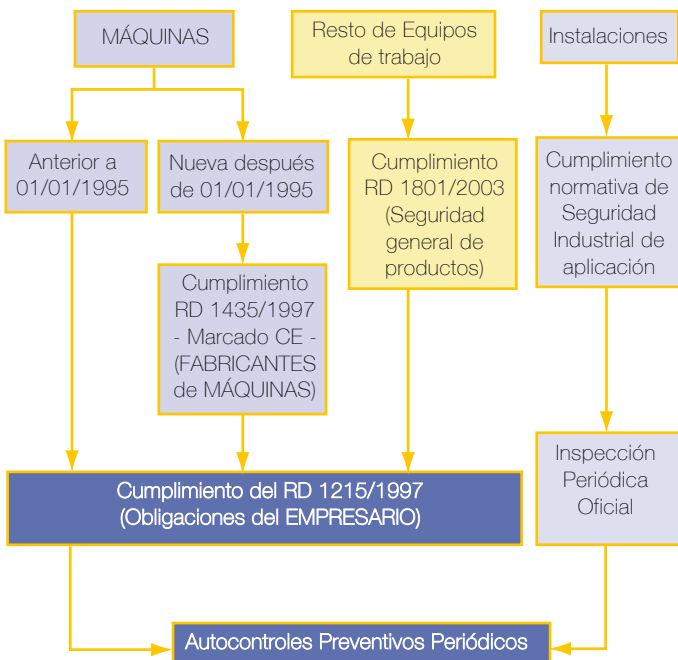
MÁQUINAS

Resto de Equipos de trabajo

Instalaciones

Anterior a 01/01/1995

Nueva después de 01/01/1995

Cumplimiento RD 1801/2003 (Seguridad general de productos)

Cumplimiento normativa de Seguridad Industrial de aplicación

Cumplimiento RD 1435/1997 - Marcado CE - (FABRICANTES de MÁQUINAS)

Cumplimiento del RD 1215/1997 (Obligaciones del EMPRESARIO)

Inspección Periódica Oficial

Autocontroles Preventivos Periódicos